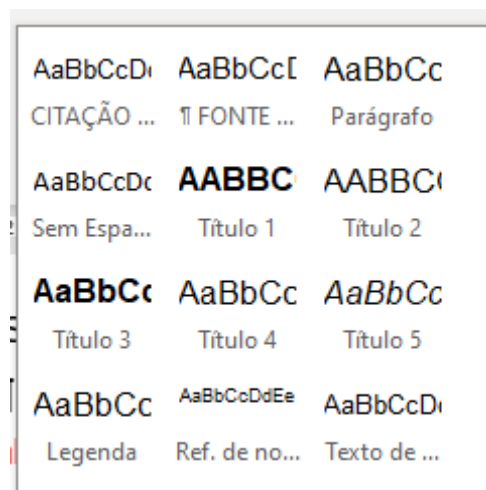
AaBbCcD AaBbCcI AaBbCc
CITAÇÃO ... ¶ FONTE ... Parágrafo

AaBbCcDc AABBC AABBC
Sem Espa... Título 1 Título 2

AaBbCc AaBbCc AaBbCc
Título 3 Título 4 Título 5

AaBbCc AaBbCcDdEe AaBbCcD
Legenda Ref. de no... Texto de ...